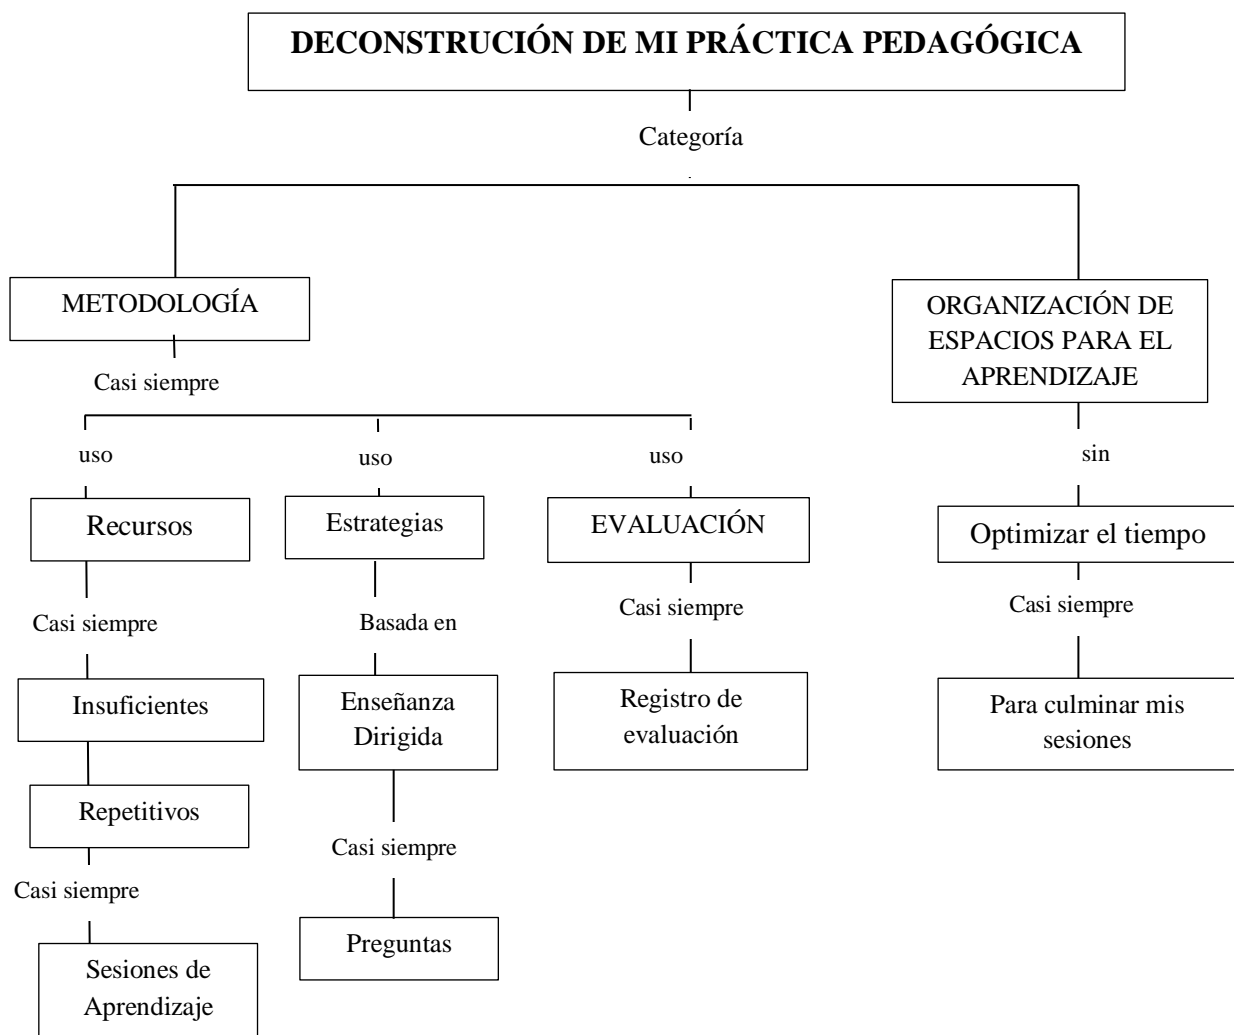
DECONSTRUCIÓN DE MI PRÁCTICA PEDAGÓGICA

Categoría

METODOLOGÍA

Casi siempre

uso

Recursos

Casi siempre

Insuficientes

Repetitivos

Casi siempre

Sesiones de Aprendizaje

uso

Estrategias

Basada en

Enseñanza Dirigida

Casi siempre

Preguntas

uso

EVALUACIÓN

Casi siempre

Registro de evaluación

ORGANIZACIÓN DE ESPACIOS PARA EL APRENDIZAJE

sin

Optimizar el tiempo

Casi siempre

Para culminar mis sesiones